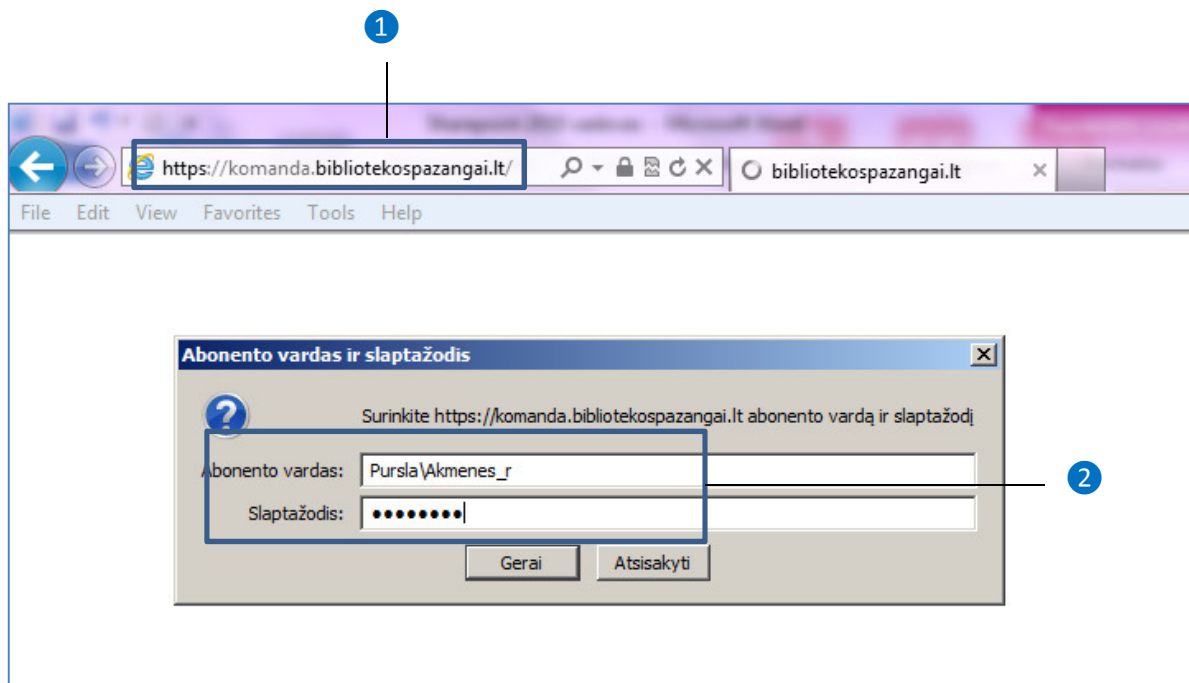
1

https://komanda.bibliotekospazangai.lt/

bibliotekospazangai.lt

File Edit View Favorites Tools Help

Abonento vardas ir slaptažodis

Surinkite https://komanda.bibliotekospazangai.lt abonento vardą ir slaptažodį

Abonento vardas: Pursla\Akmenes_r

Slaptažodis: ••••••••

2

Gerai Atsisakyti